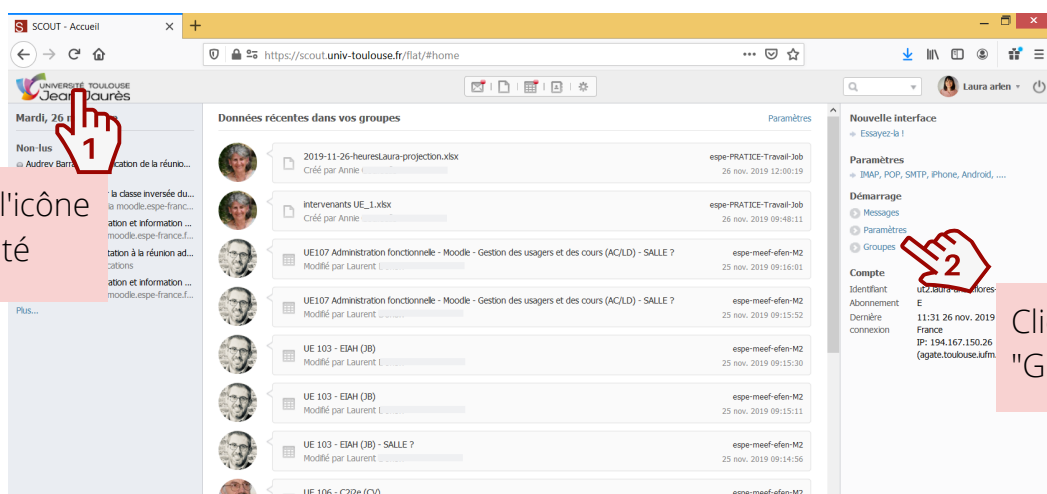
SCOUT - Accueil

https://scout.univ-toulouse.fr/flat/#home

UNIVERSITÉ TOULOUSE Jean Jaurès

Laura arlen

Mardi, 26 n

Non-lus

Audrey Barra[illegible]cation de la réunio...

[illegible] la classe inversée du...
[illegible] la moodle.espe-franc...
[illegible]ation et information ...
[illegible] moodle.espe-france.f...
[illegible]tation à la réunion ad...
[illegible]cations
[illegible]ation et information ...
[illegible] moodle.espe-france.f...

Plus...

l'icône
té

1

Données récentes dans vos groupes

Paramètres

2019-11-26-heuresLaura-projection.xlsx
Créé par Annie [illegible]
espe-PRATICE-Travail-Job
26 nov. 2019 12:00:19

intervenants UE_1.xlsx
Créé par Annie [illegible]
espe-PRATICE-Travail-Job
26 nov. 2019 09:48:11

UE107 Administration fonctionnelle - Moodle - Gestion des usagers et des cours (AC/LD) - SALLE ?
Modifié par Laurent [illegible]
espe-meef-efen-M2
25 nov. 2019 09:16:01

UE107 Administration fonctionnelle - Moodle - Gestion des usagers et des cours (AC/LD) - SALLE ?
Modifié par Laurent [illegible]
espe-meef-efen-M2
25 nov. 2019 09:15:52

UE 103 - EIAH (JB)
Modifié par Laurent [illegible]
espe-meef-efen-M2
25 nov. 2019 09:15:30

UE 103 - EIAH (JB)
Modifié par Laurent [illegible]
espe-meef-efen-M2
25 nov. 2019 09:15:11

UE 103 - EIAH (JB) - SALLE ?
Modifié par Laurent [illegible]
espe-meef-efen-M2
25 nov. 2019 09:14:56

UE 106 - C2i2e (CV)
espe-meef-efen-M2

Nouvelle interface
Essayez-la !

Paramètres
IMAP, POP, SMTP, iPhone, Android, ....

Démarrage
Messages
Paramètres
Groupes

2

Compte
Identifiant ut2.laura-a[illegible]ores-
Abonnement E
Dernière connexion 11:31 26 nov. 2019 France IP: 194.167.150.26 (agate.toulouse.iufm.

Cli
"G